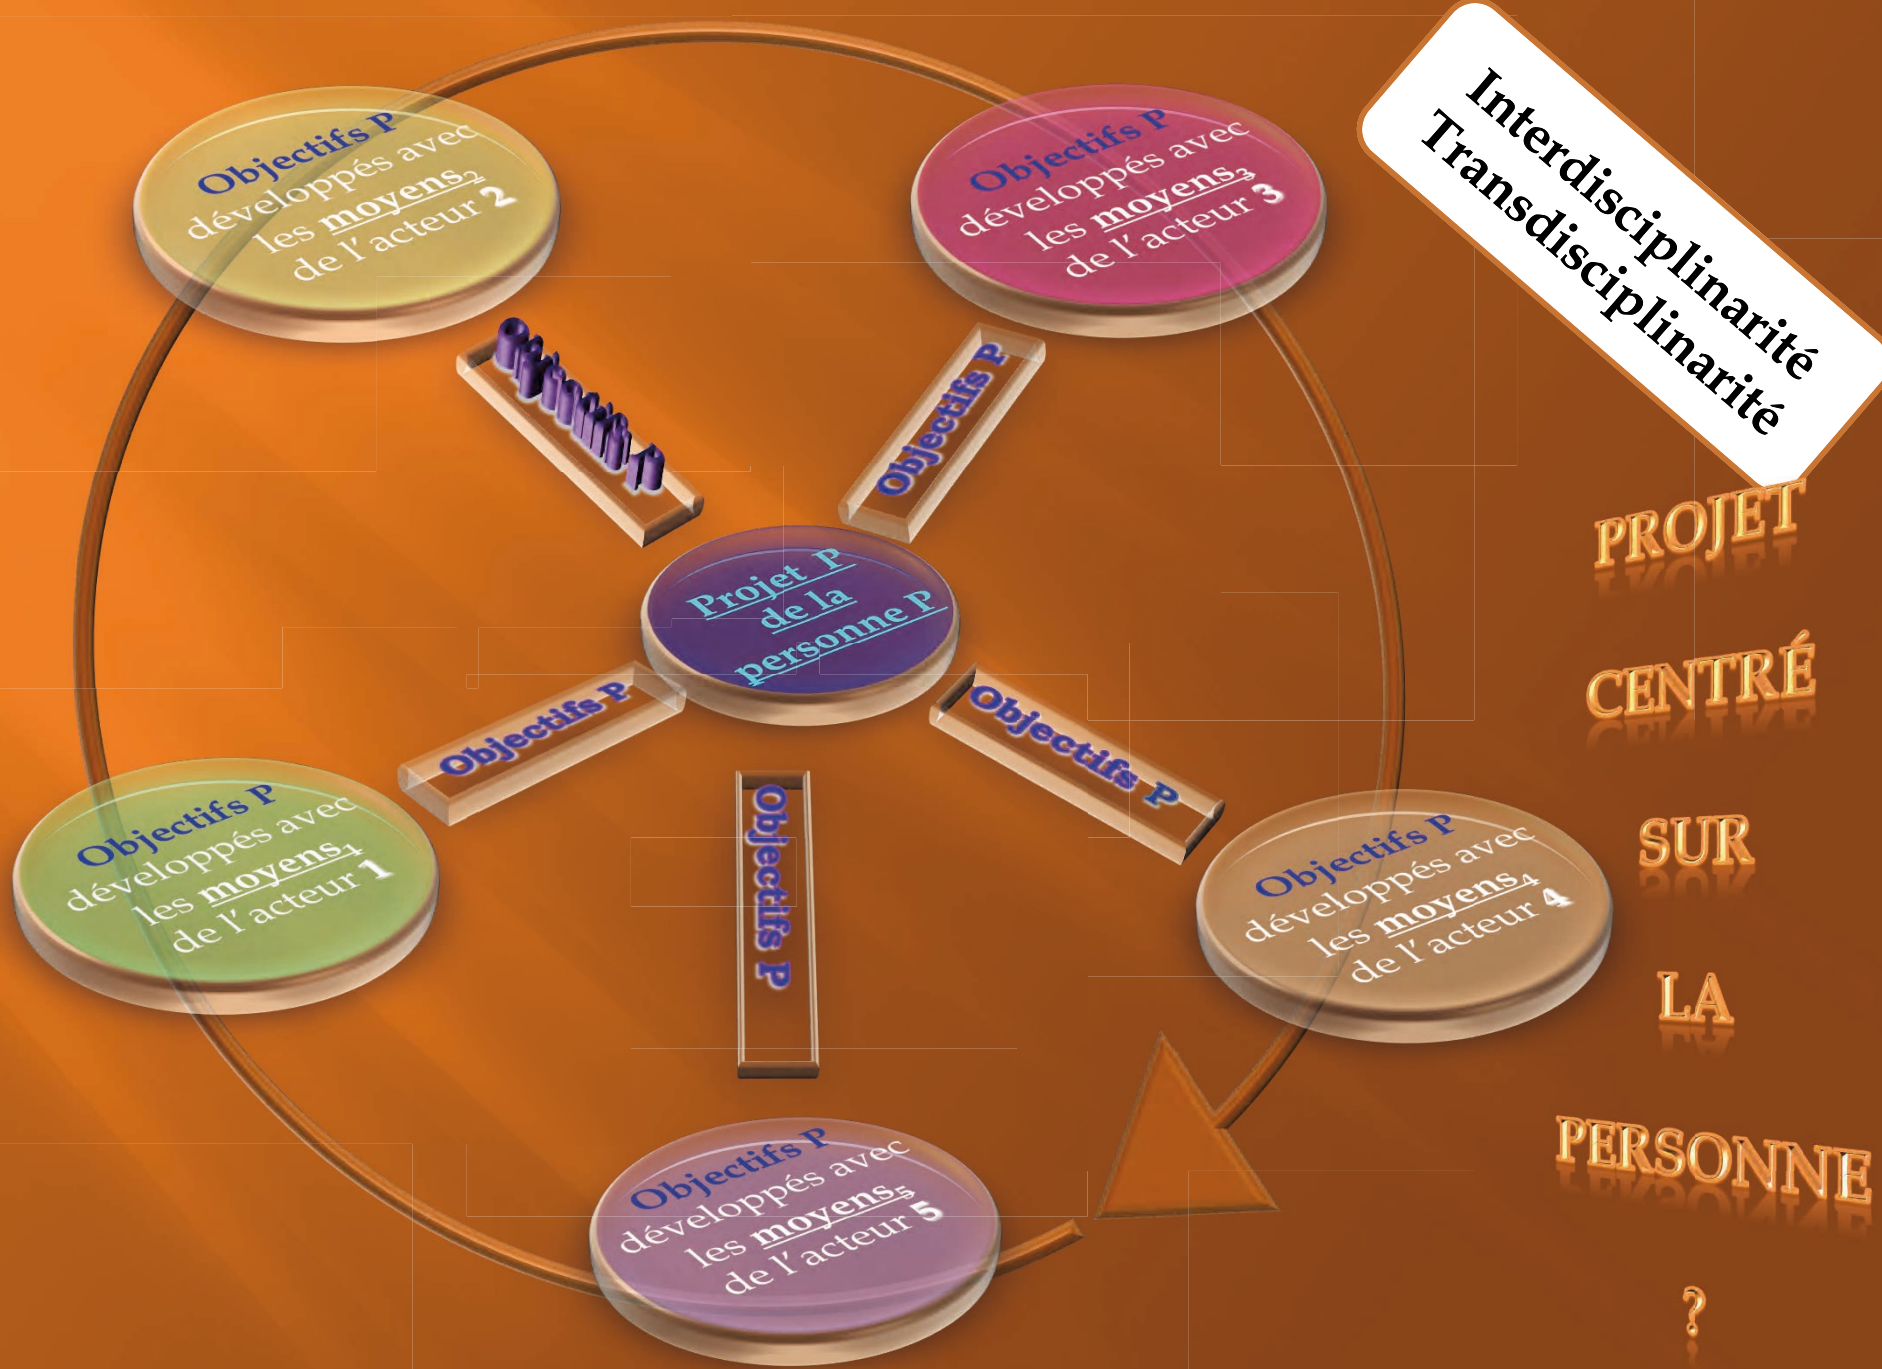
Interdisciplinarité
Transdisciplinarité

Objectifs P développés avec les moyens$_2$ de l'acteur 2

Objectifs P développés avec les moyens$_3$ de l'acteur 3

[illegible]

Objectifs P

Projet P de la personne P

Objectifs P

Objectifs P

Objectifs P

Objectifs P développés avec les moyens$_1$ de l'acteur 1

Objectifs P développés avec les moyens$_4$ de l'acteur 4

Objectifs P développés avec les moyens$_5$ de l'acteur 5

PROJET
CENTRÉ
SUR
LA
PERSONNE
?